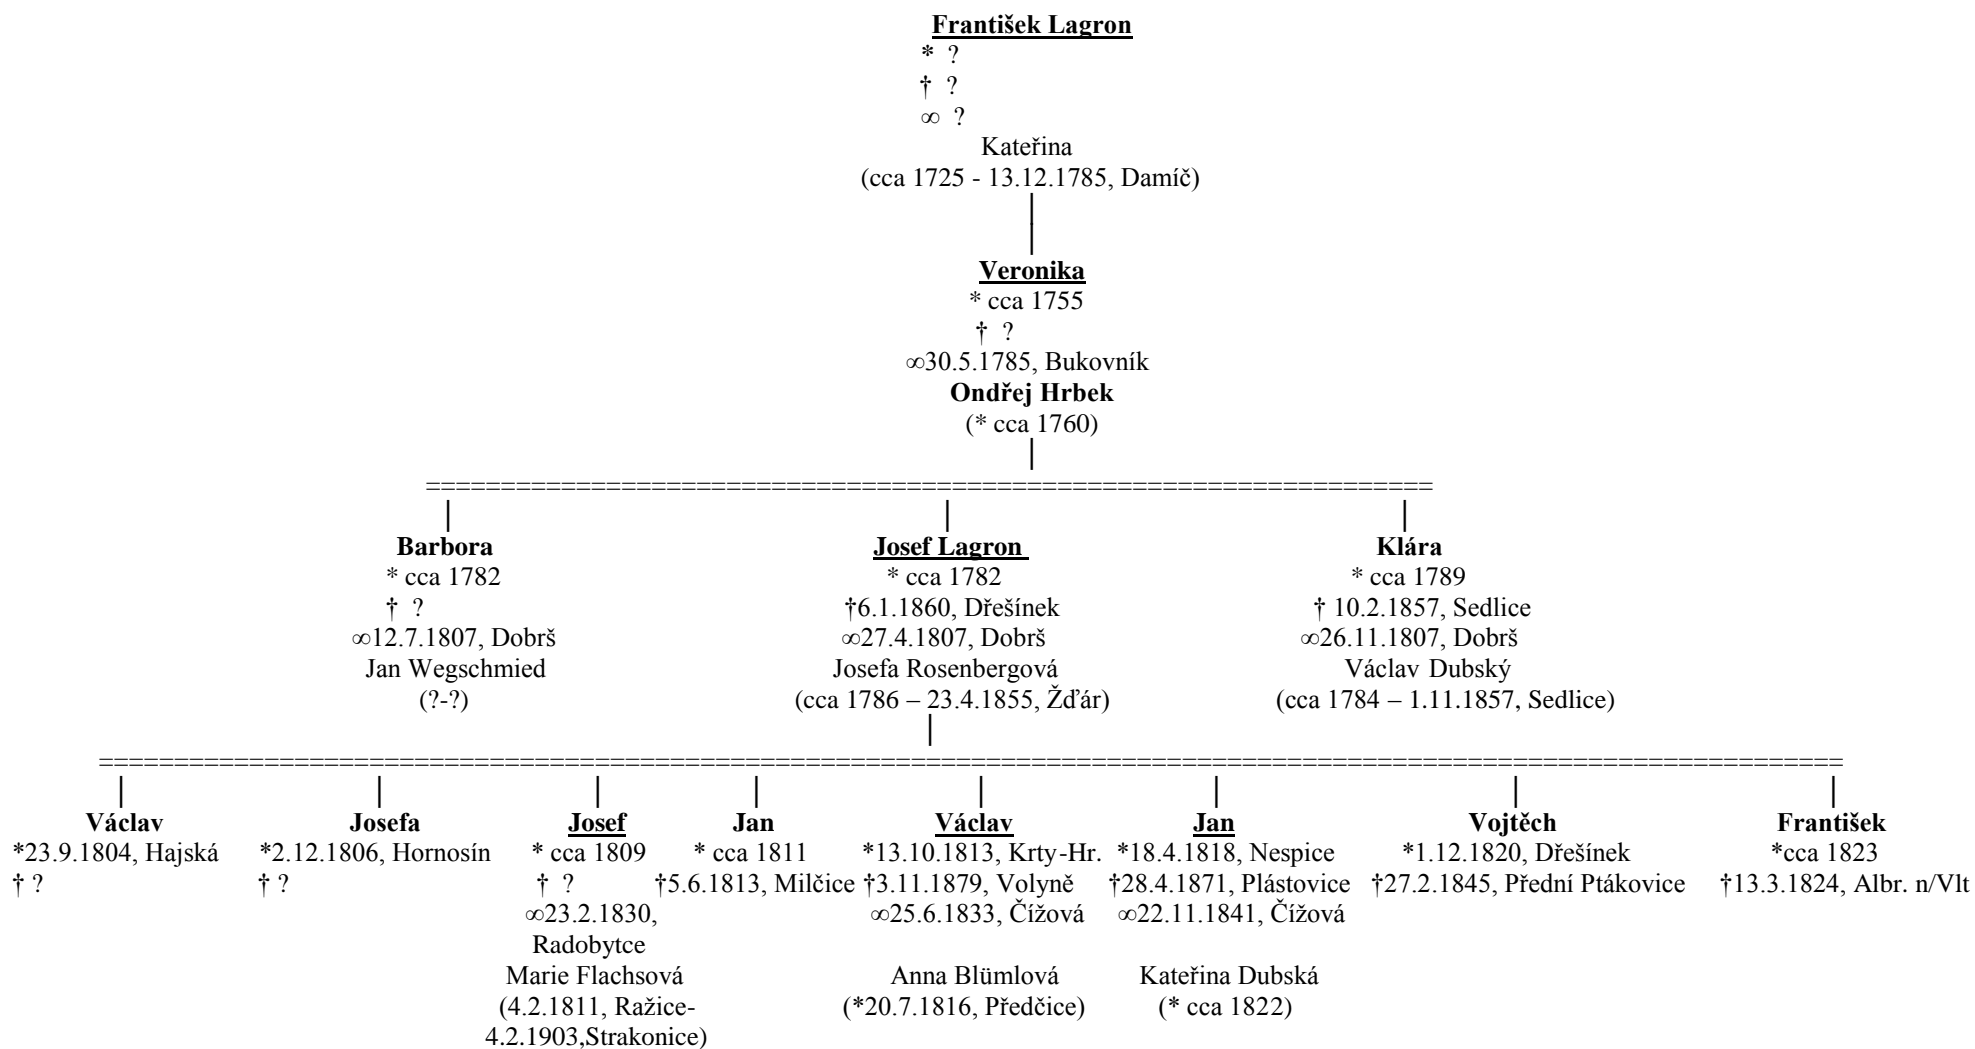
František Lagron
* ?
† ?
∞ ?
Kateřina
(cca 1725 - 13.12.1785, Damíč)

Veronika
* cca 1755
† ?
∞30.5.1785, Bukovník
Ondřej Hrbek
(* cca 1760)

Barbora
* cca 1782
† ?
∞12.7.1807, Dobrš
Jan Wegschmied
(?-?)

Josef Lagron
* cca 1782
†6.1.1860, Dřešínek
∞27.4.1807, Dobrš
Josefa Rosenbergová
(cca 1786 – 23.4.1855, Žďár)

Klára
* cca 1789
† 10.2.1857, Sedlice
∞26.11.1807, Dobrš
Václav Dubský
(cca 1784 – 1.11.1857, Sedlice)

Václav
*23.9.1804, Hajská
† ?

Josefa
*2.12.1806, Hornosín
† ?

Josef
* cca 1809
† ?
∞23.2.1830, Radobytce
Marie Flachsová
(4.2.1811, Ražice- 4.2.1903,Strakonice)

Jan
* cca 1811
†5.6.1813, Milčice

Václav
*13.10.1813, Krty-Hr.
†3.11.1879, Volyně
∞25.6.1833, Čížová
Anna Blümlová
(*20.7.1816, Předčice)

Jan
*18.4.1818, Nespice
†28.4.1871, Plástovice
∞22.11.1841, Čížová
Kateřina Dubská
(* cca 1822)

Vojtěch
*1.12.1820, Dřešínek
†27.2.1845, Přední Ptákovice

František
*cca 1823
†13.3.1824, Albr. n/Vlt